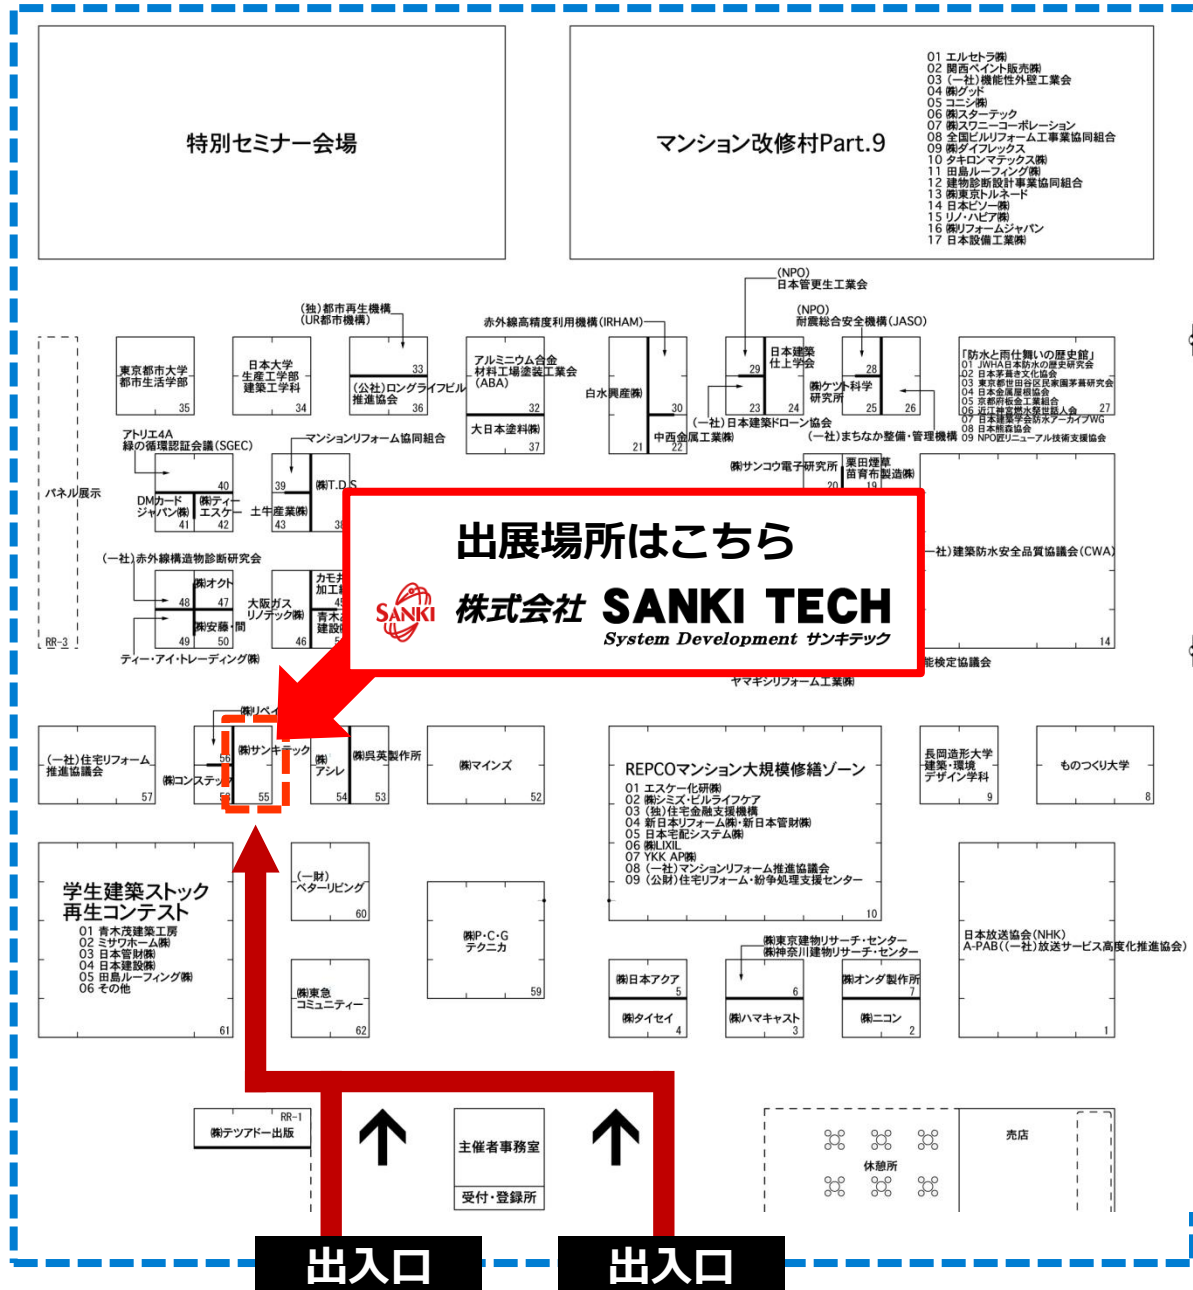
特別セミナー会場

マンション改修村Part.9

01 エルセラ(株)
02 関西ペイント販売(株)
03 (一社)機能性外壁工業会
04 (株)グッド
05 コニシ(株)
06 (株)スターテック
07 (株)スワニーコーポレーション
08 全国ビルリフォーム工事業協同組合
09 (株)ダイフレックス
10 タキロンマテックス(株)
11 田島ルーフィング(株)
12 建物診断設計事業協同組合
13 (株)東京トルネード
14 日本ビソー(株)
15 リノ・ハビア(株)
16 (株)リフォームジャパン
17 日本設備工業(株)

(NPO) 日本管更生工業会
(NPO) 耐震総合安全機構(JASO)
(独)都市再生機構 (UR都市機構)
赤外線高精度利用機構(IRHAM)

東京都市大学 都市生活学部 35
日本大学 生産工学部 建築工学科 34
33 (公社)ロングライフビル推進協会 36
アルミニウム合金 材料工場塗装工業会 (ABA) 32
大日本塗料(株) 37
白水興産(株) 21
30
中西金属工業(株) 22
日本建築仕上学会 29 23 24
(株)ケツト科学研究所 28 25 26
「防水と雨仕舞いの歴史館」
01 JWHA日本防水の歴史研究会
02 日本茅葺き文化協会
03 東京都世田谷区民家園茅葺研究会
04 日本金属屋根協会
05 京都府板金工業組合
06 近江神宮燃水祭世話人会
07 日本建築学会防水アーカイブWG
08 日本瓦葺協会
09 NPO匠リニューアル技術支援協会 27
(一社)日本建築ドローン協会
(一社)まちなか整備・管理機構
アトリエ4A 緑の循環認証会議(SGEC)
マンションリフォーム協同組合
40
DMカードジャパン(株) 41
(株)ティーエスケー 42
39 土牛産業(株) 43
(株)T.D.S 38
(株)サンコウ電子研究所 20
栗田煙草苗育布製造(株) 19
パネル展示
RR-3
(一社)赤外線構造物診断研究会
(株)オクト 48 47
(株)安藤・間 49 50
大阪ガスリノテック(株) 46
カモ井加工 45
青木茂建設 5
ティー・アイ・トレーディング(株)
(一社)建築防水安全品質協議会(CWA) 14
能検定協議会
ヤマキシリフォーム工業(株)

出展場所はこちら
SANKI 株式会社 SANKI TECH
System Development サンキテック

(一社)住宅リフォーム推進協議会 57
(株)リペイ
(株)サンキテック 56 55
(株)コンステック 58
(株)アシレ 54
(株)呉英製作所 53
(株)マインズ 52
REPCOマンション大規模修繕ゾーン
01 エスケー化研(株)
02 (株)シミズ・ビルライフケア
03 (独)住宅金融支援機構
04 新日本リフォーム(株)・新日本管財(株)
05 日本宅配システム(株)
06 (株)LIXIL
07 YKK AP(株)
08 (一社)マンションリフォーム推進協議会
09 (公財)住宅リフォーム・紛争処理支援センター 10
長岡造形大学 建築・環境デザイン学科 9
ものつくり大学 8
学生建築ストック再生コンテスト
01 青木茂建築工房
02 ミサワホーム(株)
03 日本管財(株)
04 日本建設(株)
05 田島ルーフィング(株)
06 その他 61
(一財)ベターリビング 60
(株)P・C・G テクニカ 59
(株)東急コミュニティー 62
(株)東京建物リサーチ・センター
(株)神奈川建物リサーチ・センター
(株)日本アクア 5
(株)タイセイ 4
6
(株)ハマキャスト 3
(株)オンダ製作所 7
(株)ニコン 2
日本放送協会(NHK) A-PAB((一社)放送サービス高度化推進協会) 1
RR-1 (株)テツアドー出版
主催者事務室
受付・登録所
売店
休憩所
出入口
出入口